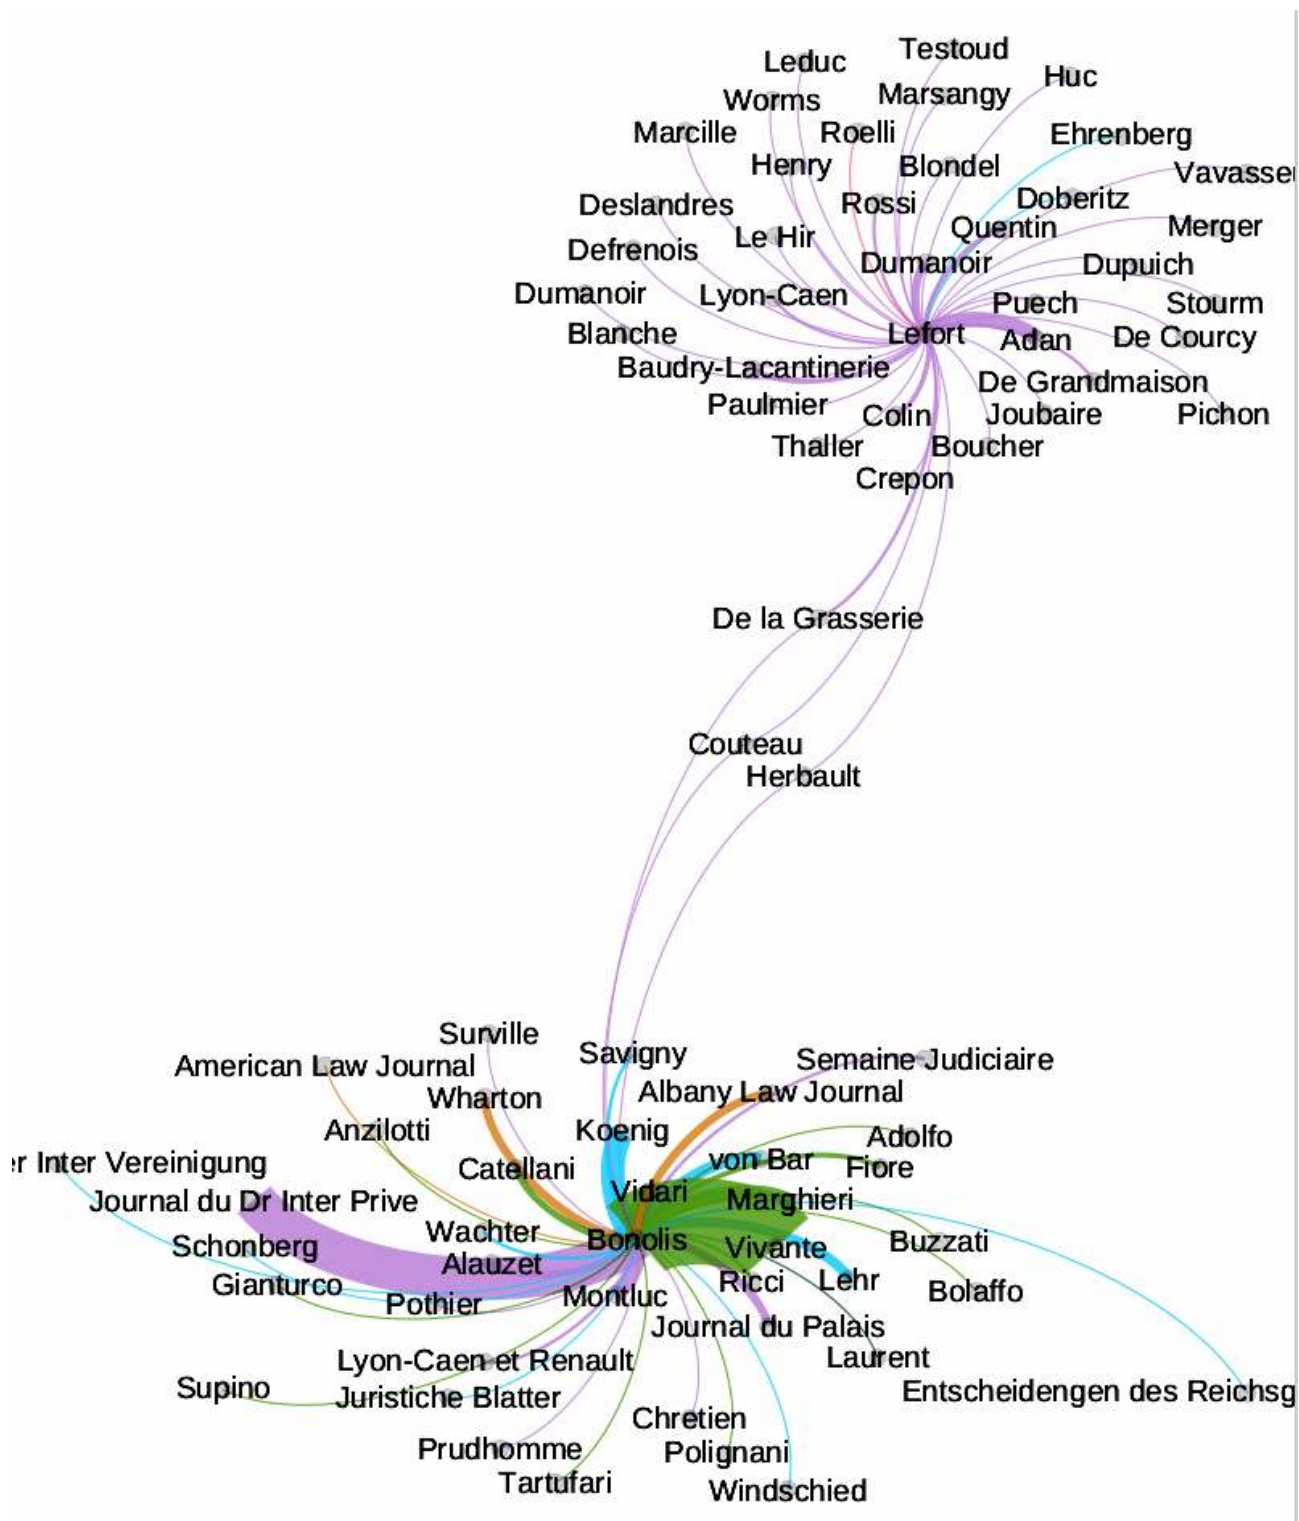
Testoud
Leduc
Huc
Marsangy
Worms
Marcille
Roelli
Ehrenberg
Henry
Blondel
Vavasse
Doberitz
Deslandres
Rossi
Quentin
Merger
Le Hir
Defrenois
Dumanoir
Dupuich
Dumanoir
Lyon-Caen
Puech
Stourm
Blanche
Lefort
Adan
De Courcy
Baudry-Lacantinerie
De Grandmaison
Paulmier
Colin
Joubaire
Pichon
Thaller
Boucher
Crepon

De la Grasserie

Couteau
Herbault

Surville
Savigny
American Law Journal
Semaine Judiciaire
Wharton
Albany Law Journal
Anzilotti
Koenig
Adolfo
r Inter Vereinigung
Catellani
von Bar
Fiore
Vidari
Journal du Dr Inter Prive
Marghieri
Wachter
Bonolis
Buzzati
Schonberg
Vivante
Alauzet
Lehr
Gianturco
Ricci
Bolaffo
Pothier
Montluc
Journal du Palais
Laurent
Lyon-Caen et Renault
Supino
Entscheidengen des Reichsg
Juristiche Blatter
Chretien
Prudhomme
Polignani
Tartufari
Windschied